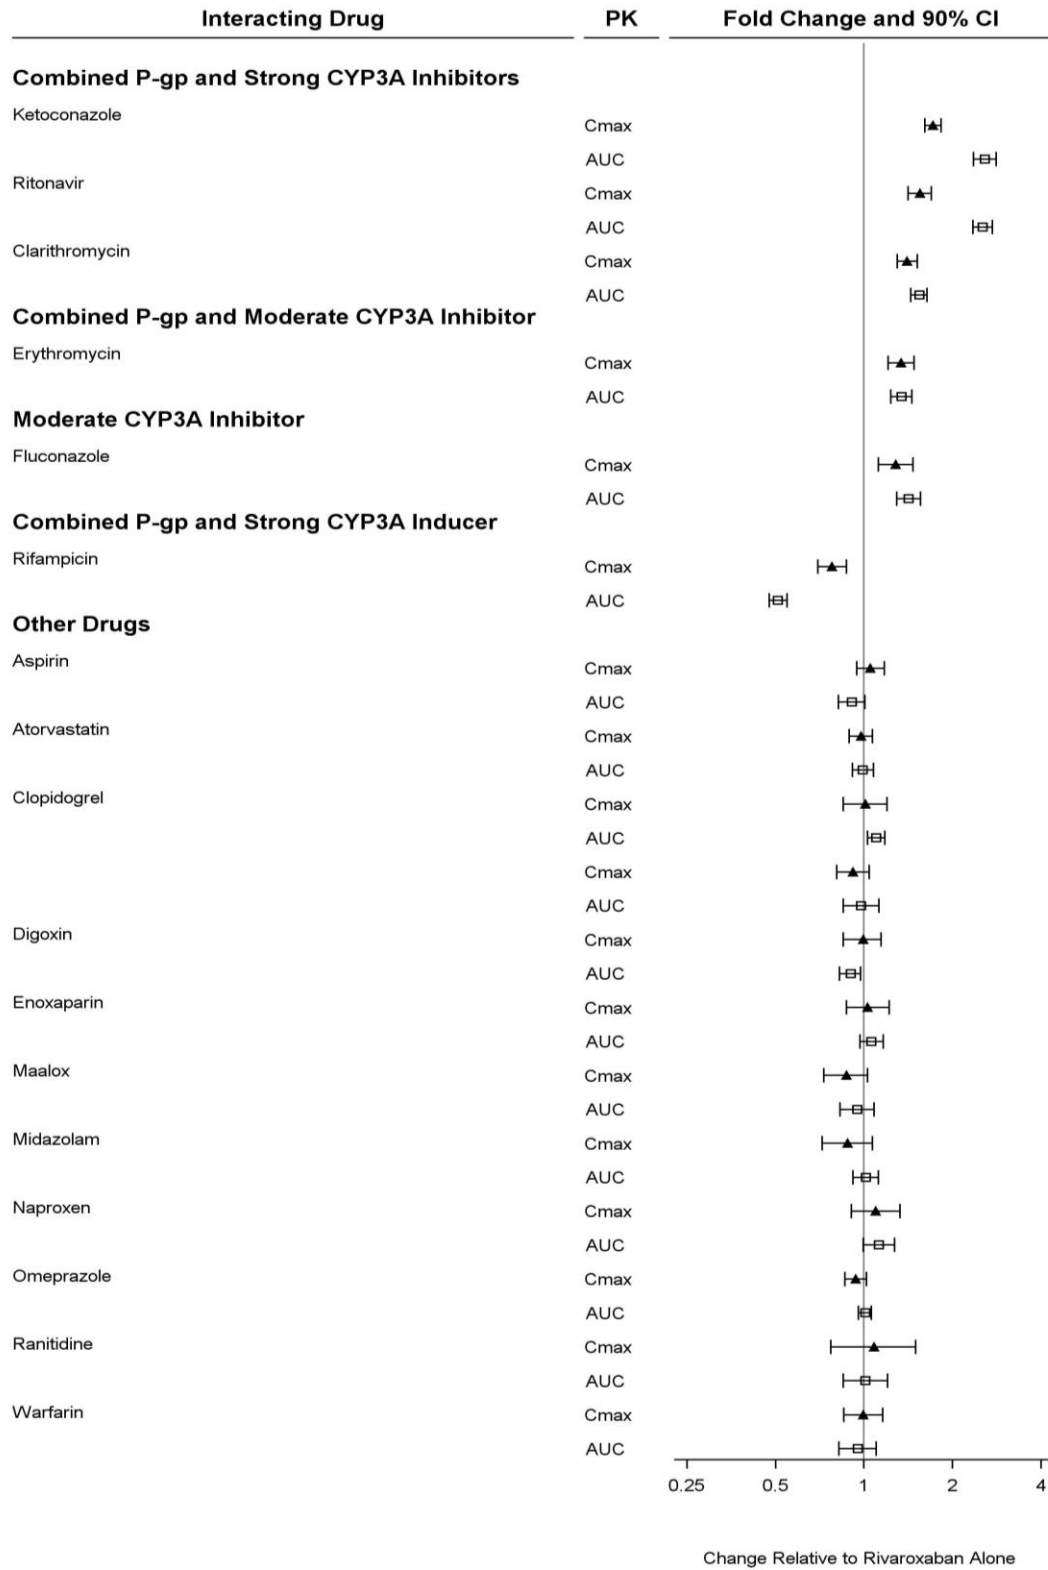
| Interacting Drug | PK | Fold Change and 90% CI |
|---|---|---|
| **Combined P-gp and Strong CYP3A Inhibitors** | | |
| Ketoconazole | Cmax | |
| | AUC | |
| Ritonavir | Cmax | |
| | AUC | |
| Clarithromycin | Cmax | |
| | AUC | |
| **Combined P-gp and Moderate CYP3A Inhibitor** | | |
| Erythromycin | Cmax | |
| | AUC | |
| **Moderate CYP3A Inhibitor** | | |
| Fluconazole | Cmax | |
| | AUC | |
| **Combined P-gp and Strong CYP3A Inducer** | | |
| Rifampicin | Cmax | |
| | AUC | |
| **Other Drugs** | | |
| Aspirin | Cmax | |
| | AUC | |
| Atorvastatin | Cmax | |
| | AUC | |
| Clopidogrel | Cmax | |
| | AUC | |
| | Cmax | |
| | AUC | |
| Digoxin | Cmax | |
| | AUC | |
| Enoxaparin | Cmax | |
| | AUC | |
| Maalox | Cmax | |
| | AUC | |
| Midazolam | Cmax | |
| | AUC | |
| Naproxen | Cmax | |
| | AUC | |
| Omeprazole | Cmax | |
| | AUC | |
| Ranitidine | Cmax | |
| | AUC | |
| Warfarin | Cmax | |
| | AUC | |

0.25 0.5 1 2 4

Change Relative to Rivaroxaban Alone